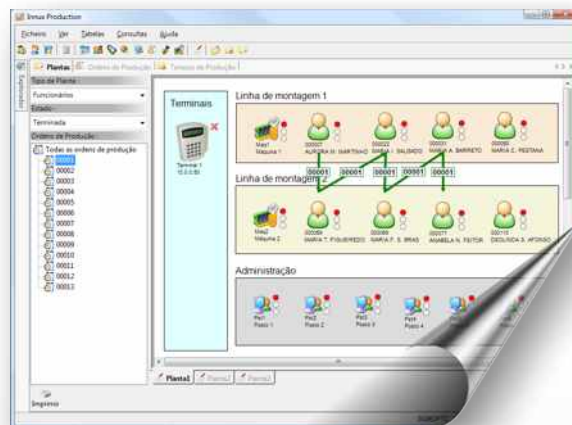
Innux Production

Ficheiro Ver Tabelas Consultas Ajuda

Plantas Ordens de Produção Tempos de Produção

Tipo de Planta
Funcionários
Estado
Terminada
Ordens de Produção
Todas as ordens de produção
00001
00002
00003
00004
00005
00006
00007
00008
00009
00010
00011
00012
00013

Terminais

Terminal 1

Linha de montagem 1

Maq1 Maquina 1
AURORA M. MARTINHO
MARIA I. SALGADO
MARIA A. BARRETO
MARIA C. PESTANA

00001 00001 00001 00001

Linha de montagem 2

Maq2 Maquina 2
MARIA T. FIGUEIREDO
MARIA F. S. BRAS
ANABELA N. FEITOR
DEOLINDA S. AFONSO

Administração

Pos1 Posto 1
Pos2 Posto 2
Pos3 Posto 3
Pos4 Posto 4

Planta1 Planta2 Planta3

Imprimir